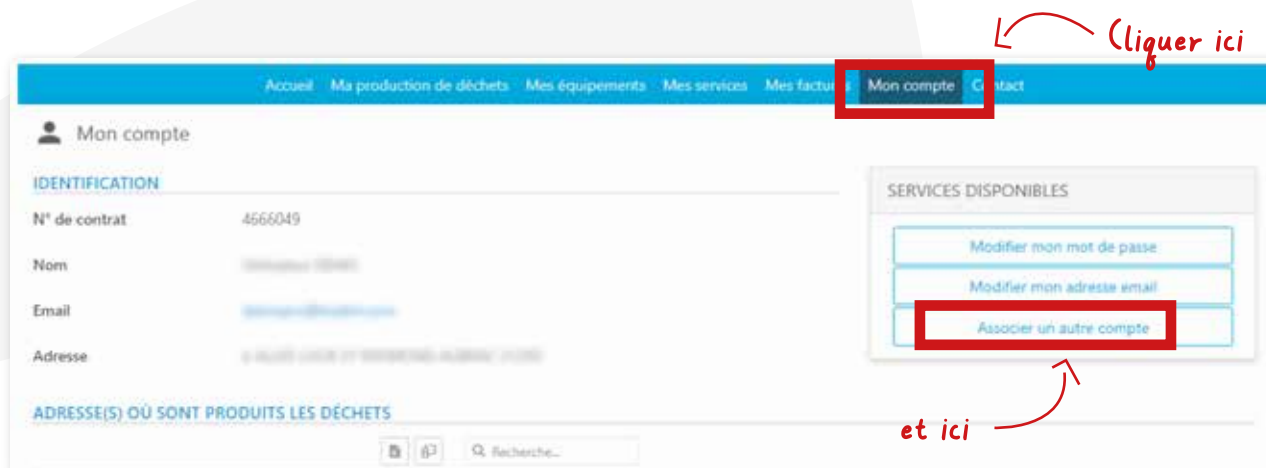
Cliquer ici

Accueil Ma production de déchets Mes équipements Mes services Mes factu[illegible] Mon compte C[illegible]tact

Mon compte

IDENTIFICATION

N° de contrat 4666049

Nom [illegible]

Email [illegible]

Adresse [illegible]

SERVICES DISPONIBLES

Modifier mon mot de passe

Modifier mon adresse email

Associer un autre compte

et ici

ADRESSE(S) OÙ SONT PRODUITS LES DÉCHETS

Recherche...